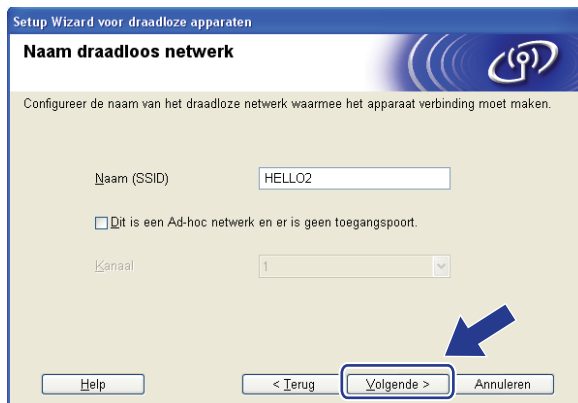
Setup Wizard voor draadloze apparaten

Naam draadloos netwerk

Configureer de naam van het draadloze netwerk waarmee het apparaat verbinding moet maken.

Naam (SSID) HELLO2

Dit is een Ad-hoc netwerk en er is geen toegangspoort.

Kanaal 1

Help

< Terug

Volgende >

Annuleren